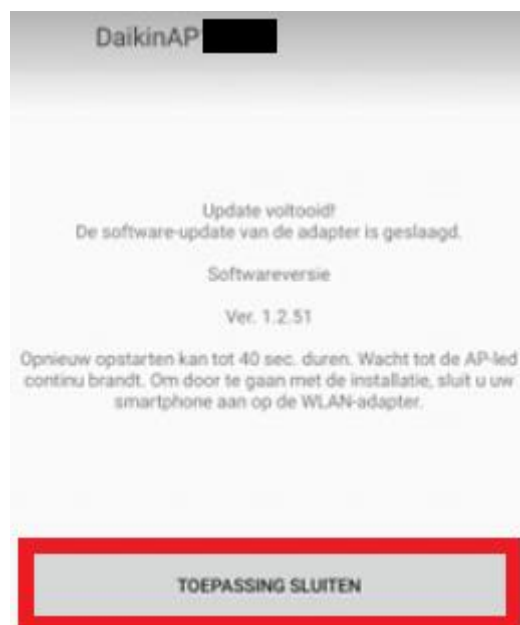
DaikinAP

Update voltooid!
De software-update van de adapter is geslaagd.

Softwareversie

Ver. 1.2.51

Opnieuw opstarten kan tot 40 sec. duren. Wacht tot de AP-led continu brandt. Om door te gaan met de installatie, sluit u uw smartphone aan op de WLAN-adapter.

TOEPASSING SLUITEN